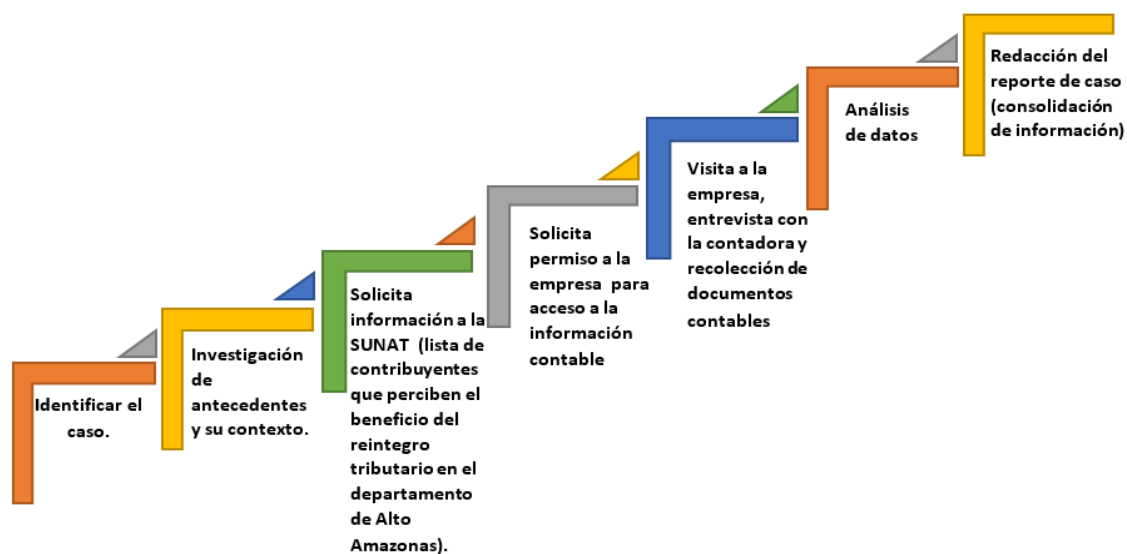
Identificar el caso.

Investigación de antecedentes y su contexto.

Solicita información a la SUNAT (lista de contribuyentes que perciben el beneficio del reintegro tributario en el departamento de Alto Amazonas).

Solicita permiso a la empresa para acceso a la información contable

Visita a la empresa, entrevista con la contadora y recolección de documentos contables

Análisis de datos

Redacción del reporte de caso (consolidación de información)